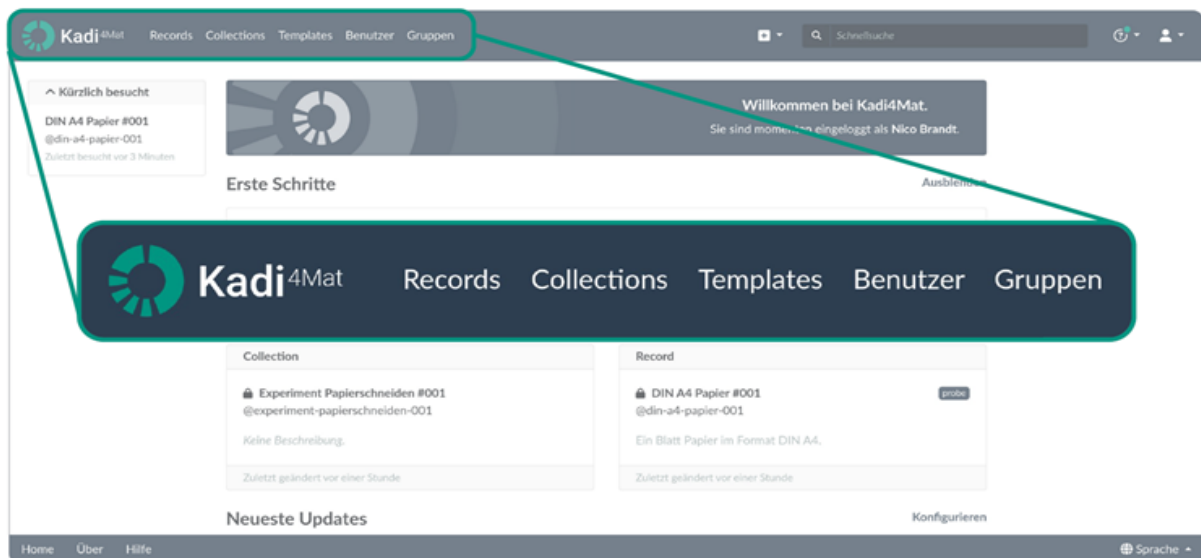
Kadi4Mat Records Collections Templates Benutzer Gruppen

Schnellsuche

Kürzlich besucht

DIN A4 Papier #001
@din-a4-papier-001
Zuletzt besucht vor 3 Minuten

Willkommen bei Kadi4Mat.
Sie sind mom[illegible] eingeloggt als Nico Brandt.

Erste Schritte

Ausblen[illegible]

Kadi4Mat Records Collections Templates Benutzer Gruppen

Collection

Experiment Papierschneiden #001
@experiment-papierschneiden-001

Keine Beschreibung.

Zuletzt geändert vor einer Stunde

Record

DIN A4 Papier #001
probe
@din-a4-papier-001

Ein Blatt Papier im Format DIN A4.

Zuletzt geändert vor einer Stunde

Neueste Updates

Konfigurieren

Home Über Hilfe

Sprache